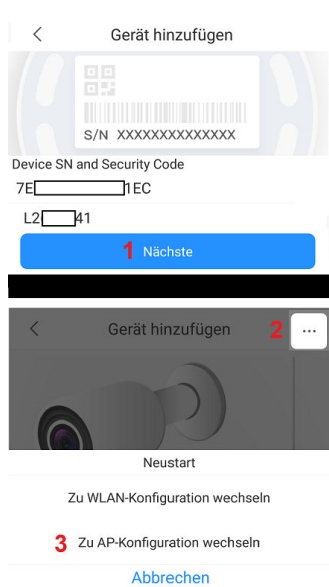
<
Gerät hinzufügen

S/N XXXXXXXXXXXXXX

Device SN and Security Code

7E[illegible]1EC

L2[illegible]41

1 Nächste

<
Gerät hinzufügen
2 ...

Neustart

Zu WLAN-Konfiguration wechseln

3 Zu AP-Konfiguration wechseln

Abbrechen